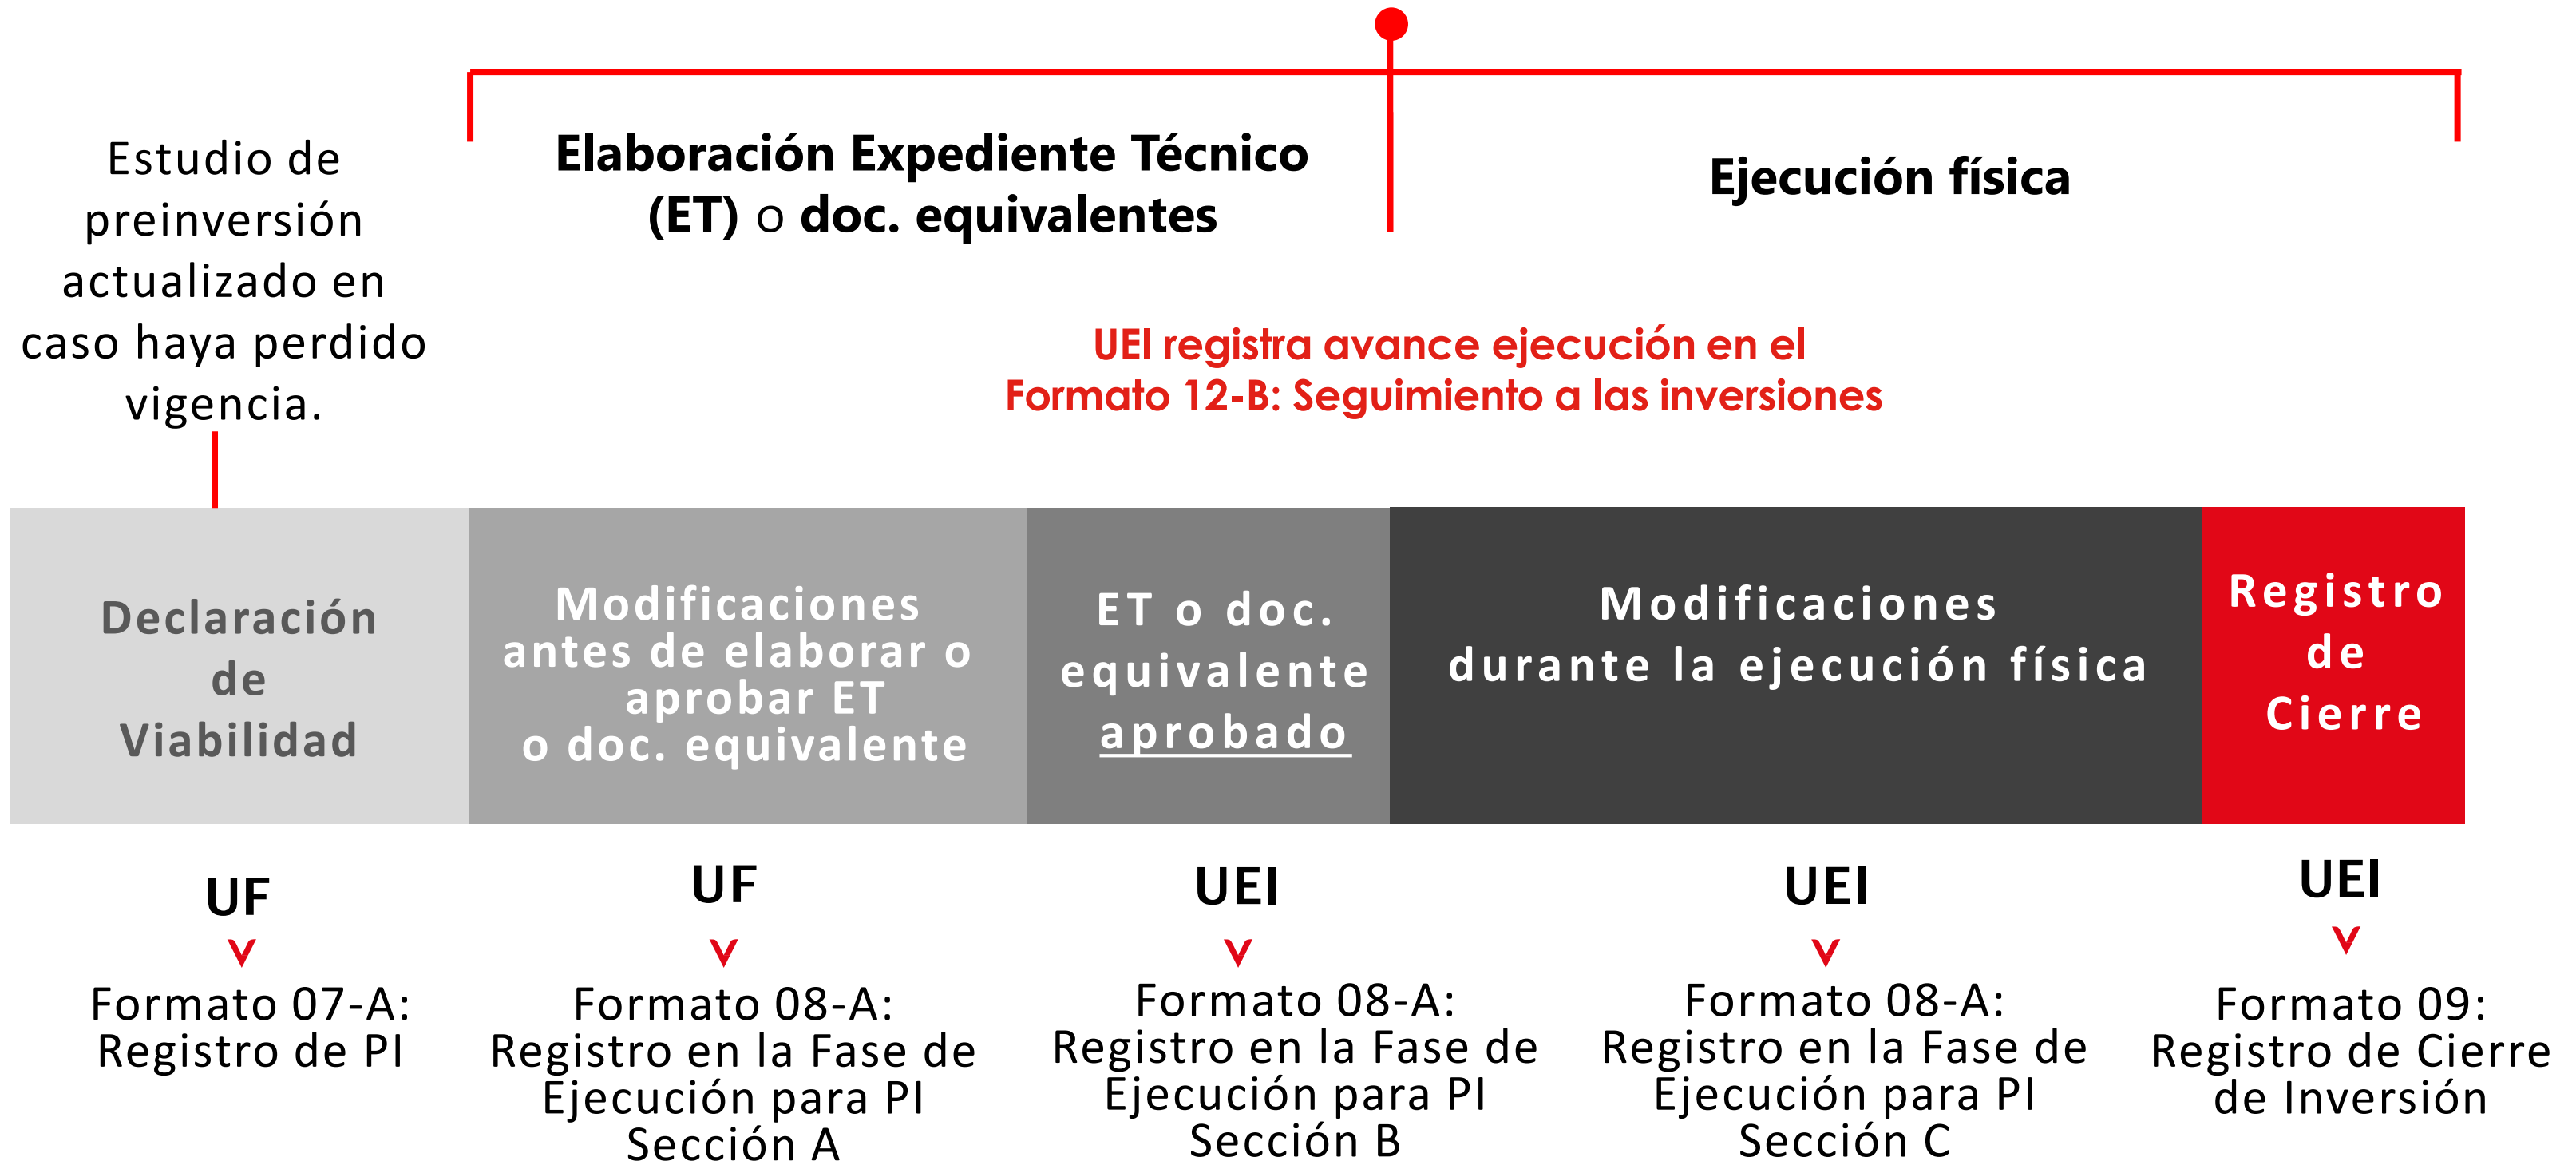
Estudio de preinversión actualizado en caso haya perdido vigencia.

Elaboración Expediente Técnico (ET) o doc. equivalentes

Ejecución física

UEI registra avance ejecución en el Formato 12-B: Seguimiento a las inversiones

Declaración de Viabilidad

Modificaciones antes de elaborar o aprobar ET o doc. equivalente

ET o doc. equivalente aprobado

Modificaciones durante la ejecución física

Registro de Cierre

UF
Formato 07-A: Registro de PI

UF
Formato 08-A: Registro en la Fase de Ejecución para PI Sección A

UEI
Formato 08-A: Registro en la Fase de Ejecución para PI Sección B

UEI
Formato 08-A: Registro en la Fase de Ejecución para PI Sección C

UEI
Formato 09: Registro de Cierre de Inversión